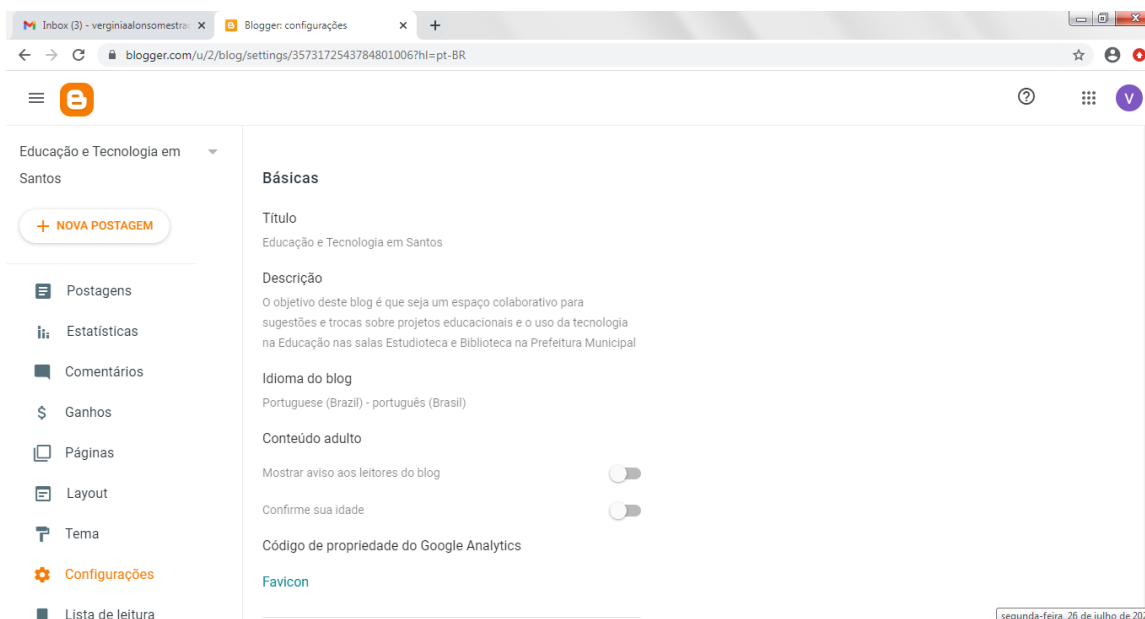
Inbox (3) - virginiaalonsomestra

Blogger: configurações

blogger.com/u/2/blog/settings/3573172543784801006?hl=pt-BR

V

Educação e Tecnologia em Santos

+ NOVA POSTAGEM

Postagens

Estatísticas

Comentários

Ganhos

Páginas

Layout

Tema

Configurações

Lista de leitura

Básicas

Título

Educação e Tecnologia em Santos

Descrição

O objetivo deste blog é que seja um espaço colaborativo para sugestões e trocas sobre projetos educacionais e o uso da tecnologia na Educação nas salas Estudioteca e Biblioteca na Prefeitura Municipal

Idioma do blog

Portuguese (Brazil) - português (Brasil)

Conteúdo adulto

Mostrar aviso aos leitores do blog

Confirme sua idade

Código de propriedade do Google Analytics

Favicon

segunda-feira, 26 de julho de 20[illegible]